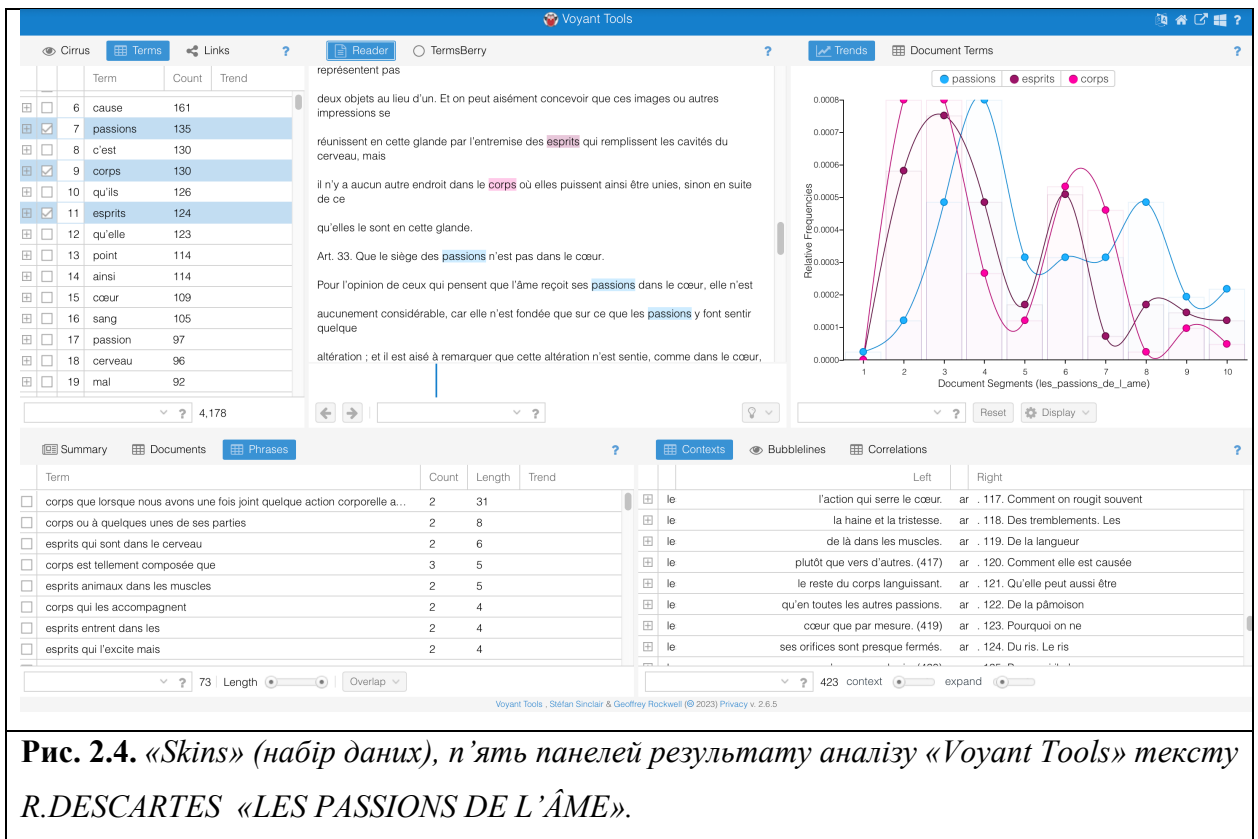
Voyant Tools

Cirrus Terms Links ?

| | | Term | Count | Trend |
|---|---|---|---|---|
| ⊞ | ☐ | 6 cause | 161 | |
| ⊞ | ☑ | 7 passions | 135 | |
| ⊞ | ☐ | 8 c'est | 130 | |
| ⊞ | ☑ | 9 corps | 130 | |
| ⊞ | ☐ | 10 qu'ils | 126 | |
| ⊞ | ☑ | 11 esprits | 124 | |
| ⊞ | ☐ | 12 qu'elle | 123 | |
| ⊞ | ☐ | 13 point | 114 | |
| ⊞ | ☐ | 14 ainsi | 114 | |
| ⊞ | ☐ | 15 cœur | 109 | |
| ⊞ | ☐ | 16 sang | 105 | |
| ⊞ | ☐ | 17 passion | 97 | |
| ⊞ | ☐ | 18 cerveau | 96 | |
| ⊞ | ☐ | 19 mal | 92 | |

? 4,178

Reader TermsBerry ?

représentent pas

deux objets au lieu d'un. Et on peut aisément concevoir que ces images ou autres impressions se

réunissent en cette glande par l'entremise des esprits qui remplissent les cavités du cerveau, mais

il n'y a aucun autre endroit dans le corps où elles puissent ainsi être unies, sinon en suite de ce

qu'elles le sont en cette glande.

Art. 33. Que le siège des passions n'est pas dans le cœur.

Pour l'opinion de ceux qui pensent que l'âme reçoit ses passions dans le cœur, elle n'est

aucunement considérable, car elle n'est fondée que sur ce que les passions y font sentir quelque

altération ; et il est aisé à remarquer que cette altération n'est sentie, comme dans le cœur,

?

Trends Document Terms ?

passions esprits corps

Relative Frequencies

0.0008 0.0007 0.0006 0.0005 0.0004 0.0003 0.0002 0.0001 0.0000

1 2 3 4 5 6 7 8 9 10

Document Segments (les_passions_de_l_ame)

? Reset Display

Summary Documents Phrases ?

| | Term | Count | Length | Trend |
|---|---|---|---|---|
| ☐ | corps que lorsque nous avons une fois joint quelque action corporelle a... | 2 | 31 | |
| ☐ | corps ou à quelques unes de ses parties | 2 | 8 | |
| ☐ | esprits qui sont dans le cerveau | 2 | 6 | |
| ☐ | corps est tellement composée que | 3 | 5 | |
| ☐ | esprits animaux dans les muscles | 2 | 5 | |
| ☐ | corps qui les accompagnent | 2 | 4 | |
| ☐ | esprits entrent dans les | 2 | 4 | |
| ☐ | esprits qui l'excite mais | 2 | 4 | |

? 73 Length Overlap

Contexts Bubblelines Correlations ?

| | | Left | | Right |
|---|---|---|---|---|
| ⊞ | le | l'action qui serre le cœur. | ar | . 117. Comment on rougit souvent |
| ⊞ | le | la haine et la tristesse. | ar | . 118. Des tremblements. Les |
| ⊞ | le | de là dans les muscles. | ar | . 119. De la langueur |
| ⊞ | le | plutôt que vers d'autres. (417) | ar | . 120. Comment elle est causée |
| ⊞ | le | le reste du corps languissant. | ar | . 121. Qu'elle peut aussi être |
| ⊞ | le | qu'en toutes les autres passions. | ar | . 122. De la pâmoison |
| ⊞ | le | cœur que par mesure. (419) | ar | . 123. Pourquoi on ne |
| ⊞ | le | ses orifices sont presque fermés. | ar | . 124. Du ris. Le ris |

? 423 context expand

Voyant Tools , Stéfan Sinclair & Geoffrey Rockwell (© 2023) Privacy v. 2.6.5

**Рис. 2.4.** *«Skins» (набір даних), п'ять панелей результату аналізу «Voyant Tools» тексту R.DESCARTES «LES PASSIONS DE L'ÂME».*